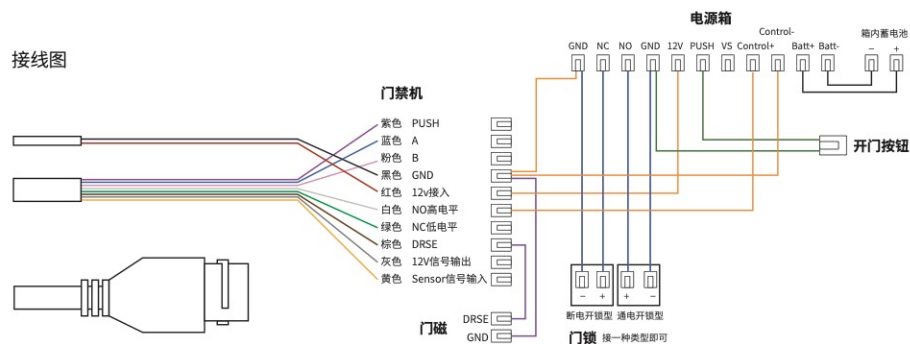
接线图

门禁机

紫色 PUSH
蓝色 A
粉色 B
黑色 GND
红色 12v接入
白色 NO高电平
绿色 NC低电平
棕色 DRSE
灰色 12V信号输出
黄色 Sensor信号输入

电源箱

GND NC NO GND 12V PUSH VS Control- Control+ Batt+ Batt-

箱内蓄电池
− +

开门按钮

门磁
DRSE
GND

− + + −
断电开锁型 通电开锁型

门锁 接一种类型即可